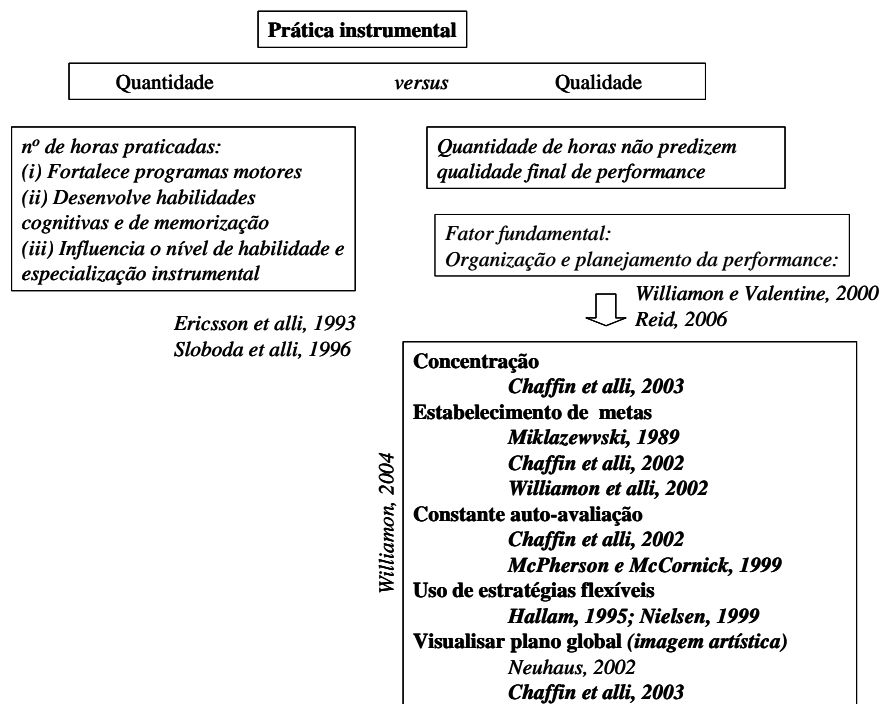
Prática instrumental

Quantidade *versus* Qualidade

nº de horas praticadas:
(i) Fortalece programas motores
(ii) Desenvolve habilidades cognitivas e de memorização
(iii) Influencia o nível de habilidade e especialização instrumental

Ericsson et alli, 1993
Sloboda et alli, 1996

Quantidade de horas não predizem qualidade final de performance

Fator fundamental:
Organização e planejamento da performance:

Williamon e Valentine, 2000
Reid, 2006

Williamon, 2004

Concentração
Chaffin et alli, 2003
Estabelecimento de metas
Miklazewvski, 1989
Chaffin et alli, 2002
Williamon et alli, 2002
Constante auto-avaliação
Chaffin et alli, 2002
McPherson e McCornick, 1999
Uso de estratégias flexíveis
Hallam, 1995; Nielsen, 1999
Visualisar plano global (imagem artística)
Neuhaus, 2002
Chaffin et alli, 2003